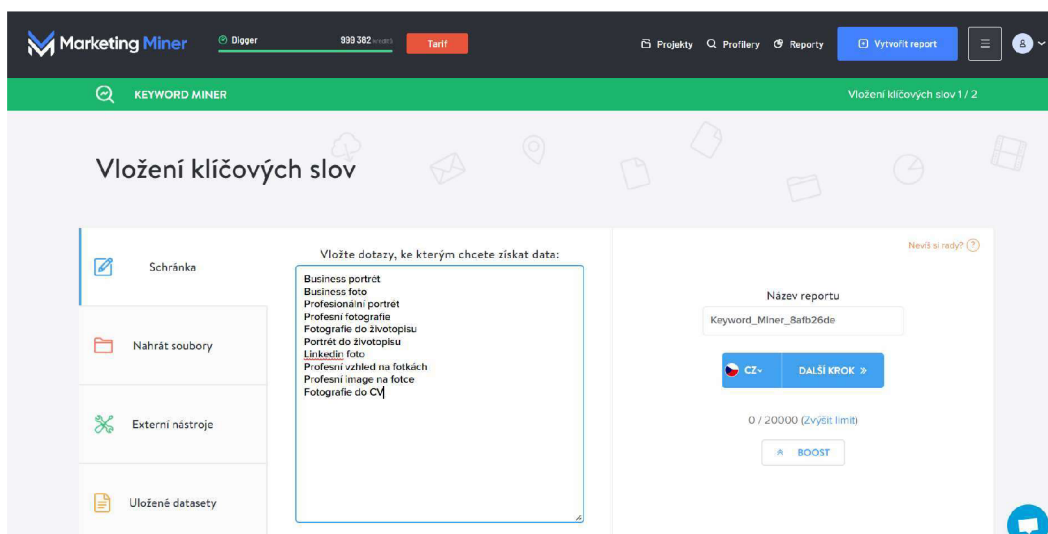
Marketing Miner

Digger

939 382 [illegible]

Tarif

Projekty Profilery Reporty

Vytvořit report

KEYWORD MINER

Vložení klíčových slov 1 / 2

Vložení klíčových slov

Schránka

Nahrát soubory

Externí nástroje

Uložené datasety

Vložte dotazy, ke kterým chcete získat data:

Business portrét
Business foto
Profesionální portrét
Profesní fotografie
Fotografie do životopisu
Portrét do životopisu
Linkedin foto
Profesní vzhled na fotkách
Profesní image na fotce
Fotografie do CV

Nevíš si rady?

Název reportu

Keyword_Miner_8afb26de

CZ

DALŠÍ KROK »

0 / 20000 (Zvýšit limit)

BOOST